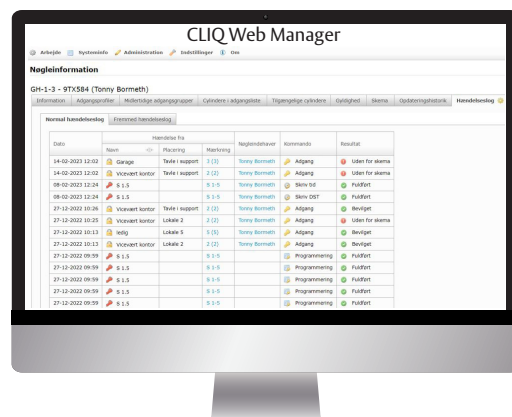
CLIQ Web Manager

Arbejde | Systeminfo | Administration | Indstillinger | Om

Nøgleinformation

GH-1-3 - 9TX584 (Tonny Bormeth)

Information | Adgangsprofiler | Midlertidige adgangsgrupper | Cylindere i adgangsliste | Tilgængelige cylindere | Gyldighed | Skema | Opdateringshistorik | Hændelseslog

Normal hændelseslog | Fremmed hændelseslog

| Dato | Hændelse fra Navn | Placering | Mærkning | Nøgleindehaver | Kommando | Resultat |
|---|---|---|---|---|---|---|
| 14-02-2023 12:02 | Garage | Tavle i support | 3 (3) | Tonny Bormeth | Adgang | Uden for skema |
| 14-02-2023 12:02 | Viceværtkontor | Tavle i support | 2 (2) | Tonny Bormeth | Adgang | Uden for skema |
| 08-02-2023 12:24 | S 1.5 | | S 1-5 | Tonny Bormeth | Skriv bd | Fuldført |
| 08-02-2023 12:24 | S 1.5 | | S 1-5 | Tonny Bormeth | Skriv DST | Fuldført |
| 27-12-2022 10:26 | Viceværtkontor | Tavle i support | 2 (2) | Tonny Bormeth | Adgang | Bevilget |
| 27-12-2022 10:25 | Viceværtkontor | Lokale 2 | 2 (2) | Tonny Bormeth | Adgang | Uden for skema |
| 27-12-2022 10:13 | ledig | Lokale 5 | 5 (5) | Tonny Bormeth | Adgang | Bevilget |
| 27-12-2022 10:13 | Viceværtkontor | Lokale 2 | 2 (2) | Tonny Bormeth | Adgang | Bevilget |
| 27-12-2022 09:59 | S 1.5 | | S 1-5 | Tonny Bormeth | Programmering | Fuldført |
| 27-12-2022 09:59 | S 1.5 | | S 1-5 | Tonny Bormeth | Programmering | Fuldført |
| 27-12-2022 09:59 | S 1.5 | | S 1-5 | Tonny Bormeth | Programmering | Fuldført |
| 27-12-2022 09:59 | S 1.5 | | S 1-5 | Tonny Bormeth | Programmering | Fuldført |
| 27-12-2022 09:59 | S 1.5 | | S 1-5 | Tonny Bormeth | Programmering | Fuldført |